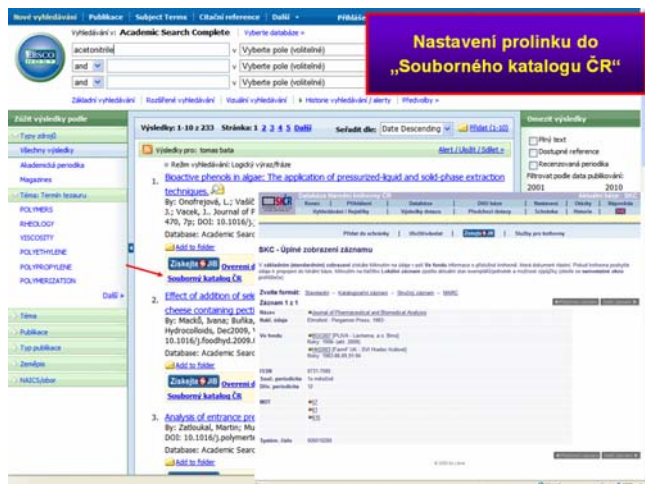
Nastavení prolinku do „Souborného katalogu ČR"

Nové vyhledávání | Publikace | Subject Terms | Citační reference | Další »

Vyhledávání v: Academic Search Complete | Vyberte databáze »

acetonitrile | Vyberte pole (volitelné)

and | Vyberte pole (volitelné)

and | Vyberte pole (volitelné)

Základní vyhledávání | Rozšířené vyhledávání | Vizuální vyhledávání | Historie vyhledávání / alerty | Předvolby »

Zúžit výsledky podle

Typy zdrojů

Všechny výsledky

Akademická periodika

Magazines

Téma: Termín tezauru

POLYMERS

RHEOLOGY

VISCOSITY

POLYETHYLENE

POLYPROPYLENE

POLYMERIZATION

Další »

Téma

Publikace

Typ publikace

Zeměpis

NAICS/obor

Výsledky: 1-10 z 233 Stránka: 1 2 3 4 5 Další

Seřadit dle: Date Descending

Přidat (1-10)

Výsledky pro: tomas bata

Alert / Uložit / Sdílet »

Režim vyhledávání: Logický výraz/fráze

1. Bioactive phenols in algae: The application of pressurized-liquid and solid-phase extraction techniques.

By: Onofrejová, L.; Vašíč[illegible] J.; Vacek, J.; Journal of P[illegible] 470, 7p; DOI: 10.1016/j.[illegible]

Database: Academic Searc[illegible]

Add to folder

Získejte JIB Overení

Souborný katalog ČR

2. Effect of addition of sele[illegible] cheese containing pecti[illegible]

By: Macků, Ivana; Buňka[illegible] Hydrocolloids, Dec2009, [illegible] 10.1016/j.foodhyd.2009.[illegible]

Database: Academic Searc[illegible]

Add to folder

Získejte JIB Overení

Souborný katalog ČR

3. Analysis of entrance pre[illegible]

By: Zatloukal, Martin; Mu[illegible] DOI: 10.1016/j.polymerte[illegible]

Database: Academic Searc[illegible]

Add to folder

Omezit výsledky

Plný text

Dostupné reference

Recenzovaná periodika

Filtrovat podle data publikování:

2001 2010

SKC - Úplné zobrazení záznamu

Zvolte formát: Standardní | Katalogizační záznam | Citace | MARC

Záznam 1 z 1

Název: Journal of Pharmaceutical and Biomedical Analysis

Nakl. údaje: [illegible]

Ve fondu: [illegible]

ISSN: 0731-7085

Zkrácený název periodika: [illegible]

Druh periodika: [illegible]

Systém. číslo: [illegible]